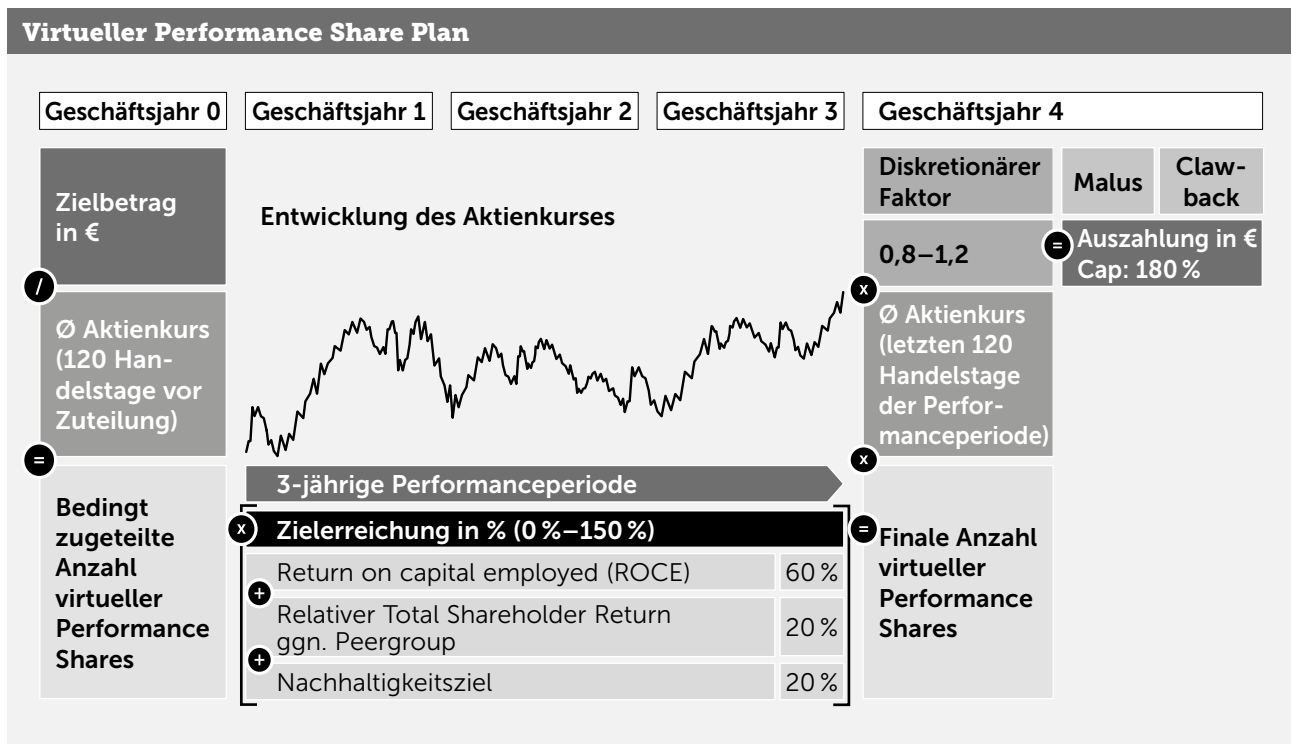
Virtueller Performance Share Plan

Geschäftsjahr 0 | Geschäftsjahr 1 | Geschäftsjahr 2 | Geschäftsjahr 3 | Geschäftsjahr 4

Zielbetrag in €

/

Ø Aktienkurs (120 Handelstage vor Zuteilung)

=

Bedingt zugeteilte Anzahl virtueller Performance Shares

Entwicklung des Aktienkurses

3-jährige Performanceperiode

x Zielerreichung in % (0 %–150 %)

| | |
|---|---|
| Return on capital employed (ROCE) | 60 % |
| + Relativer Total Shareholder Return ggn. Peergroup | 20 % |
| + Nachhaltigkeitsziel | 20 % |

Diskretionärer Faktor

Malus

Clawback

0,8–1,2

= Auszahlung in € Cap: 180 %

x

Ø Aktienkurs (letzten 120 Handelstage der Performanceperiode)

x

= Finale Anzahl virtueller Performance Shares